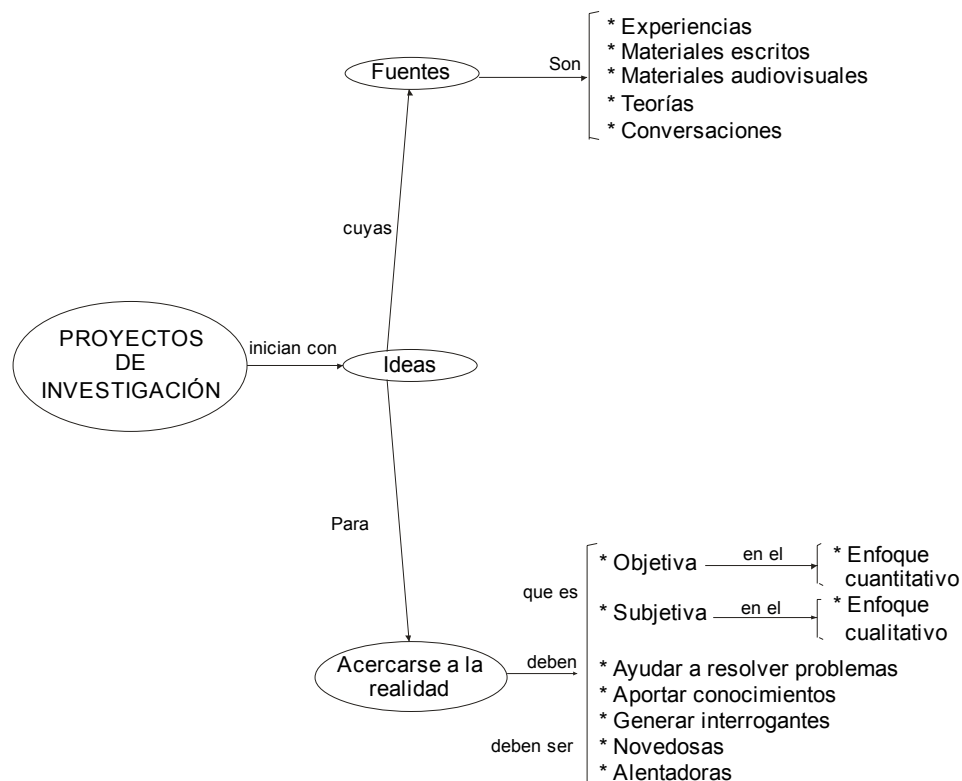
Fuentes

Son

* Experiencias
* Materiales escritos
* Materiales audiovisuales
* Teorías
* Conversaciones

cuyas

PROYECTOS DE INVESTIGACIÓN

inician con

Ideas

Para

que es

* Objetiva

en el

* Enfoque cuantitativo

* Subjetiva

en el

* Enfoque cualitativo

Acercarse a la realidad

deben

* Ayudar a resolver problemas
* Aportar conocimientos
* Generar interrogantes

deben ser

* Novedosas
* Alentadoras